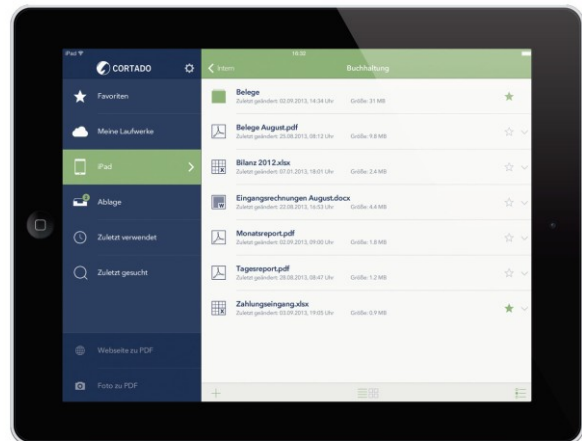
iPad
16:30
CORTADO
Intern
Buchhaltung

Favoriten
Meine Laufwerke
iPad
Ablage
Zuletzt verwendet
Zuletzt gesucht
Webseite zu PDF
Foto zu PDF

Belege
Zuletzt geändert: 02.09.2013, 14:34 Uhr Größe: 31 MB

Belege August.pdf
Zuletzt geändert: 25.08.2013, 08:12 Uhr Größe: 9.8 MB

Bilanz 2012.xlsx
Zuletzt geändert: 07.01.2013, 18:01 Uhr Größe: 2.4 MB

Eingangsrechnungen August.docx
Zuletzt geändert: 22.08.2013, 16:53 Uhr Größe: 4.4 MB

Monatsreport.pdf
Zuletzt geändert: 02.09.2013, 09:00 Uhr Größe: 1.8 MB

Tagesreport.pdf
Zuletzt geändert: 29.08.2013, 08:47 Uhr Größe: 1.2 MB

Zahlungseingang.xlsx
Zuletzt geändert: 03.09.2013, 19:05 Uhr Größe: 0.9 MB